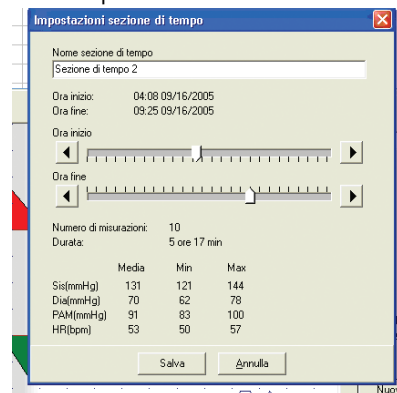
Impostazioni sezione di tempo

Nome sezione di tempo

Sezione di tempo 2

Ora inizio: 04:08 09/16/2005
Ora fine: 09:25 09/16/2005

Ora inizio

Ora fine

Numero di misurazioni: 10
Durata: 5 ore 17 min

|  | Media | Min | Max |
|---|---|---|---|
| Sis(mmHg) | 131 | 121 | 144 |
| Dia(mmHg) | 70 | 62 | 78 |
| PAM(mmHg) | 91 | 83 | 100 |
| HR(bpm) | 53 | 50 | 57 |

Salva Annulla

Nuov